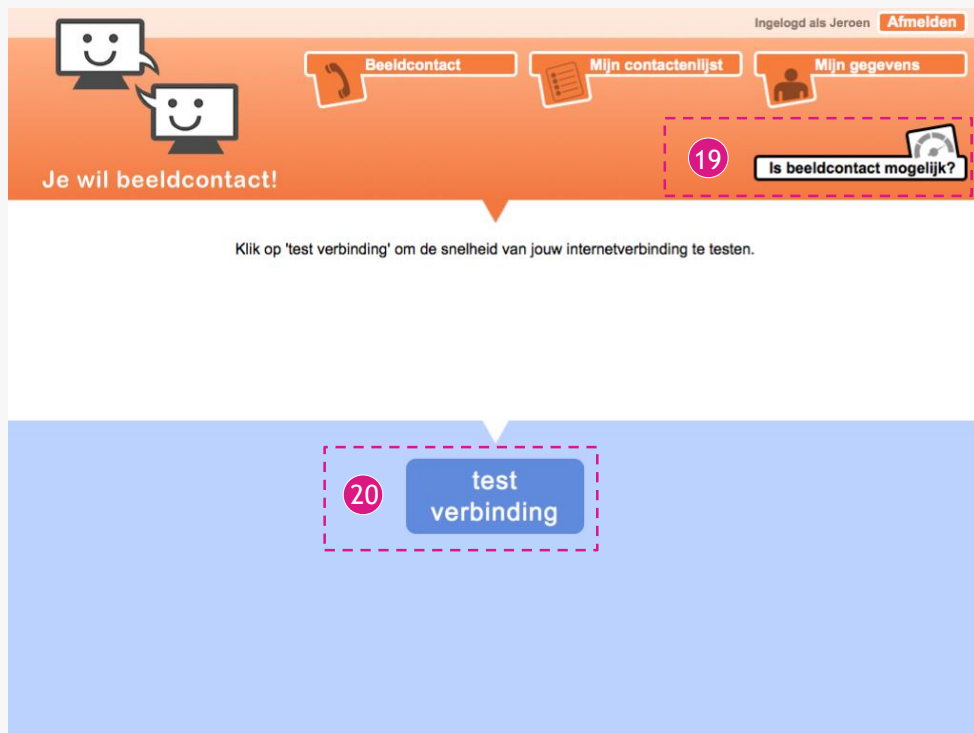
Ingelogd als Jeroen Afmelden

Beeldcontact

Mijn contactenlijst

Mijn gegevens

Je wil beeldcontact!

19

Is beeldcontact mogelijk?

Klik op 'test verbinding' om de snelheid van jouw internetverbinding te testen.

20

test verbinding